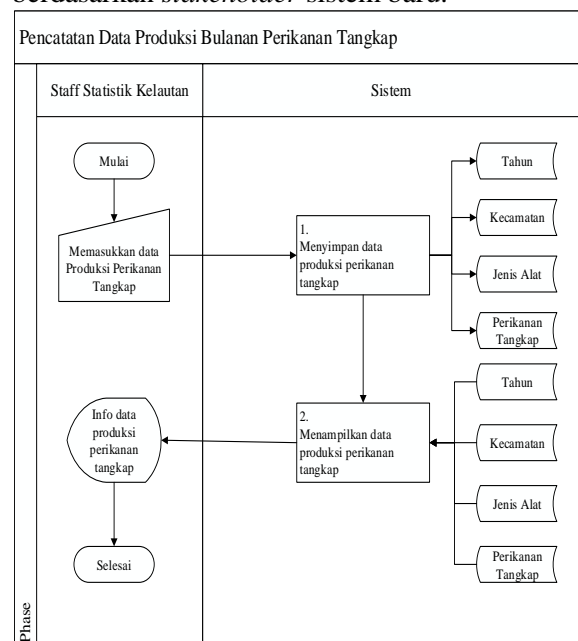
berdasarkan *stakeholder* sistem baru.

Pencatatan Data Produksi Bulanan Perikanan Tangkap

Staff Statistik Kelautan

Sistem

Mulai

Memasukkan data Produksi Perikanan Tangkap

1. Menyimpan data produksi perikanan tangkap

Tahun

Kecamatan

Jenis Alat

Perikanan Tangkap

2. Menampilkan data produksi perikanan tangkap

Tahun

Kecamatan

Jenis Alat

Perikanan Tangkap

Info data produksi perikanan tangkap

Selesai

Phase